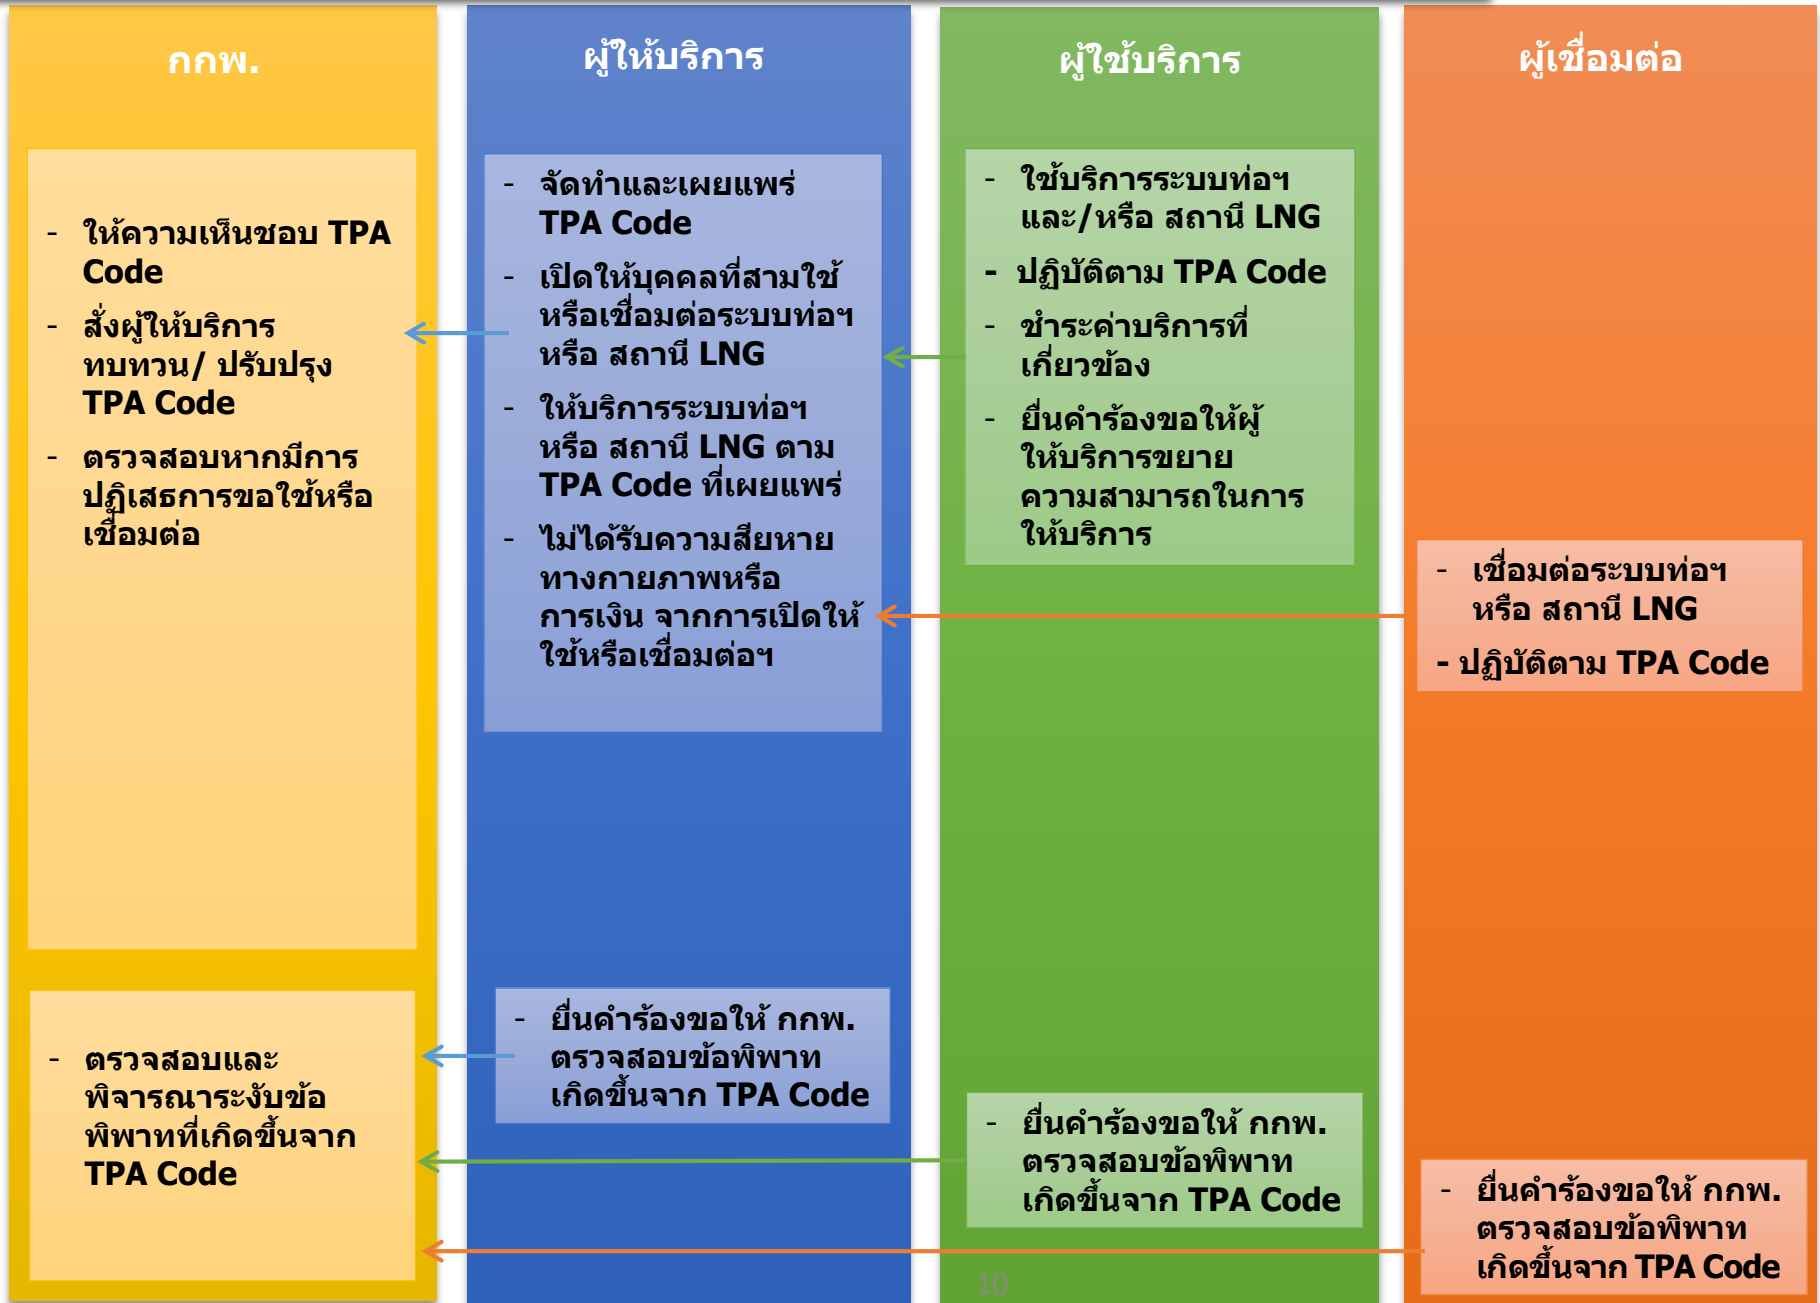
กกพ.

- ให้ความเห็นชอบ TPA Code
- สั่งผู้ให้บริการทบทวน/ ปรับปรุง TPA Code
- ตรวจสอบหากมีการปฏิเสธการขอใช้หรือเชื่อมต่อ

- ตรวจสอบและพิจารณาระงับข้อพิพาทที่เกิดขึ้นจาก TPA Code

ผู้ให้บริการ

- จัดทำและเผยแพร่ TPA Code
- เปิดให้บุคคลที่สามใช้หรือเชื่อมต่อระบบท่อฯ หรือ สถานี LNG
- ให้บริการระบบท่อฯ หรือ สถานี LNG ตาม TPA Code ที่เผยแพร่
- ไม่ได้รับความเสียหายทางกายภาพหรือการเงิน จากการเปิดให้ใช้หรือเชื่อมต่อฯ

- ยื่นคำร้องขอให้ กกพ. ตรวจสอบข้อพิพาทเกิดขึ้นจาก TPA Code

ผู้ใช้บริการ

- ใช้บริการระบบท่อฯ และ/หรือ สถานี LNG
- ปฏิบัติตาม TPA Code
- ชำระค่าบริการที่เกี่ยวข้อง
- ยื่นคำร้องขอให้ผู้ให้บริการขยายความสามารถในการให้บริการ

- ยื่นคำร้องขอให้ กกพ. ตรวจสอบข้อพิพาทเกิดขึ้นจาก TPA Code

10

ผู้เชื่อมต่อ

- เชื่อมต่อระบบท่อฯ หรือ สถานี LNG
- ปฏิบัติตาม TPA Code

- ยื่นคำร้องขอให้ กกพ. ตรวจสอบข้อพิพาทเกิดขึ้นจาก TPA Code